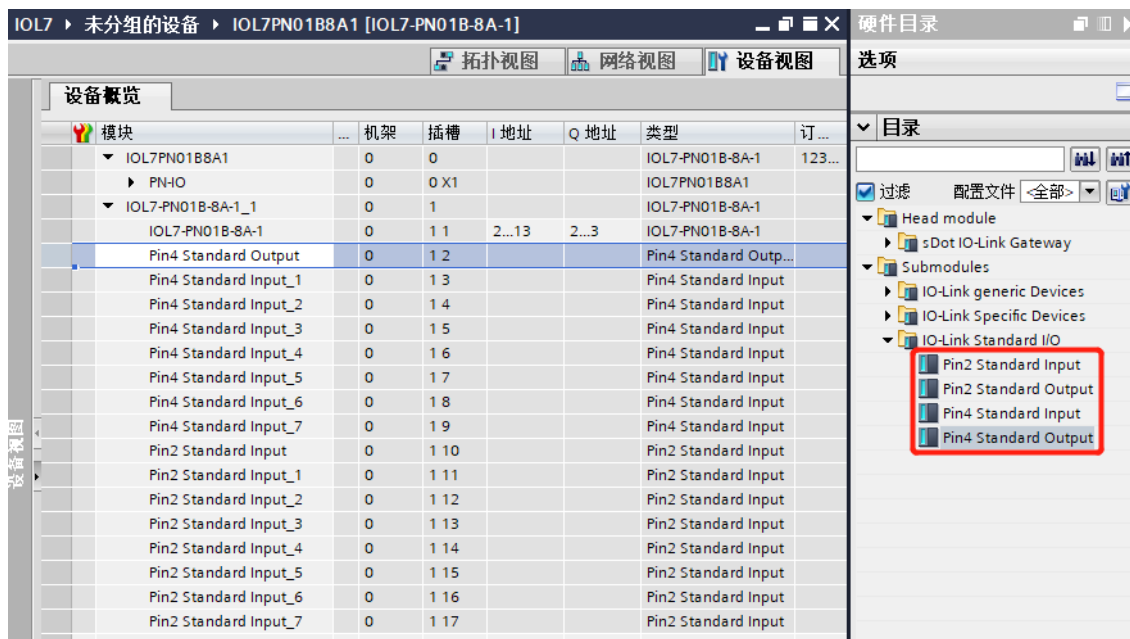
IOL7 ▸ 未分组的设备 ▸ IOL7PN01B8A1 [IOL7-PN01B-8A-1]

拓扑视图 网络视图 设备视图

设备概览

| 模块 | ... | 机架 | 插槽 | I 地址 | Q 地址 | 类型 | 订... |
|---|---|---|---|---|---|---|---|
| IOL7PN01B8A1 | | 0 | 0 | | | IOL7-PN01B-8A-1 | 123... |
| PN-IO | | 0 | 0 X1 | | | IOL7PN01B8A1 | |
| IOL7-PN01B-8A-1_1 | | 0 | 1 | | | IOL7-PN01B-8A-1 | |
| IOL7-PN01B-8A-1 | | 0 | 1 1 | 2...13 | 2...3 | IOL7-PN01B-8A-1 | |
| Pin4 Standard Output | | 0 | 1 2 | | | Pin4 Standard Outp... | |
| Pin4 Standard Input_1 | | 0 | 1 3 | | | Pin4 Standard Input | |
| Pin4 Standard Input_2 | | 0 | 1 4 | | | Pin4 Standard Input | |
| Pin4 Standard Input_3 | | 0 | 1 5 | | | Pin4 Standard Input | |
| Pin4 Standard Input_4 | | 0 | 1 6 | | | Pin4 Standard Input | |
| Pin4 Standard Input_5 | | 0 | 1 7 | | | Pin4 Standard Input | |
| Pin4 Standard Input_6 | | 0 | 1 8 | | | Pin4 Standard Input | |
| Pin4 Standard Input_7 | | 0 | 1 9 | | | Pin4 Standard Input | |
| Pin2 Standard Input | | 0 | 1 10 | | | Pin2 Standard Input | |
| Pin2 Standard Input_1 | | 0 | 1 11 | | | Pin2 Standard Input | |
| Pin2 Standard Input_2 | | 0 | 1 12 | | | Pin2 Standard Input | |
| Pin2 Standard Input_3 | | 0 | 1 13 | | | Pin2 Standard Input | |
| Pin2 Standard Input_4 | | 0 | 1 14 | | | Pin2 Standard Input | |
| Pin2 Standard Input_5 | | 0 | 1 15 | | | Pin2 Standard Input | |
| Pin2 Standard Input_6 | | 0 | 1 16 | | | Pin2 Standard Input | |
| Pin2 Standard Input_7 | | 0 | 1 17 | | | Pin2 Standard Input | |

设备视图

硬件目录

选项

目录

过滤 配置文件 <全部>

Head module
sDot IO-Link Gateway
Submodules
IO-Link generic Devices
IO-Link Specific Devices
IO-Link Standard I/O
Pin2 Standard Input
Pin2 Standard Output
Pin4 Standard Input
Pin4 Standard Output